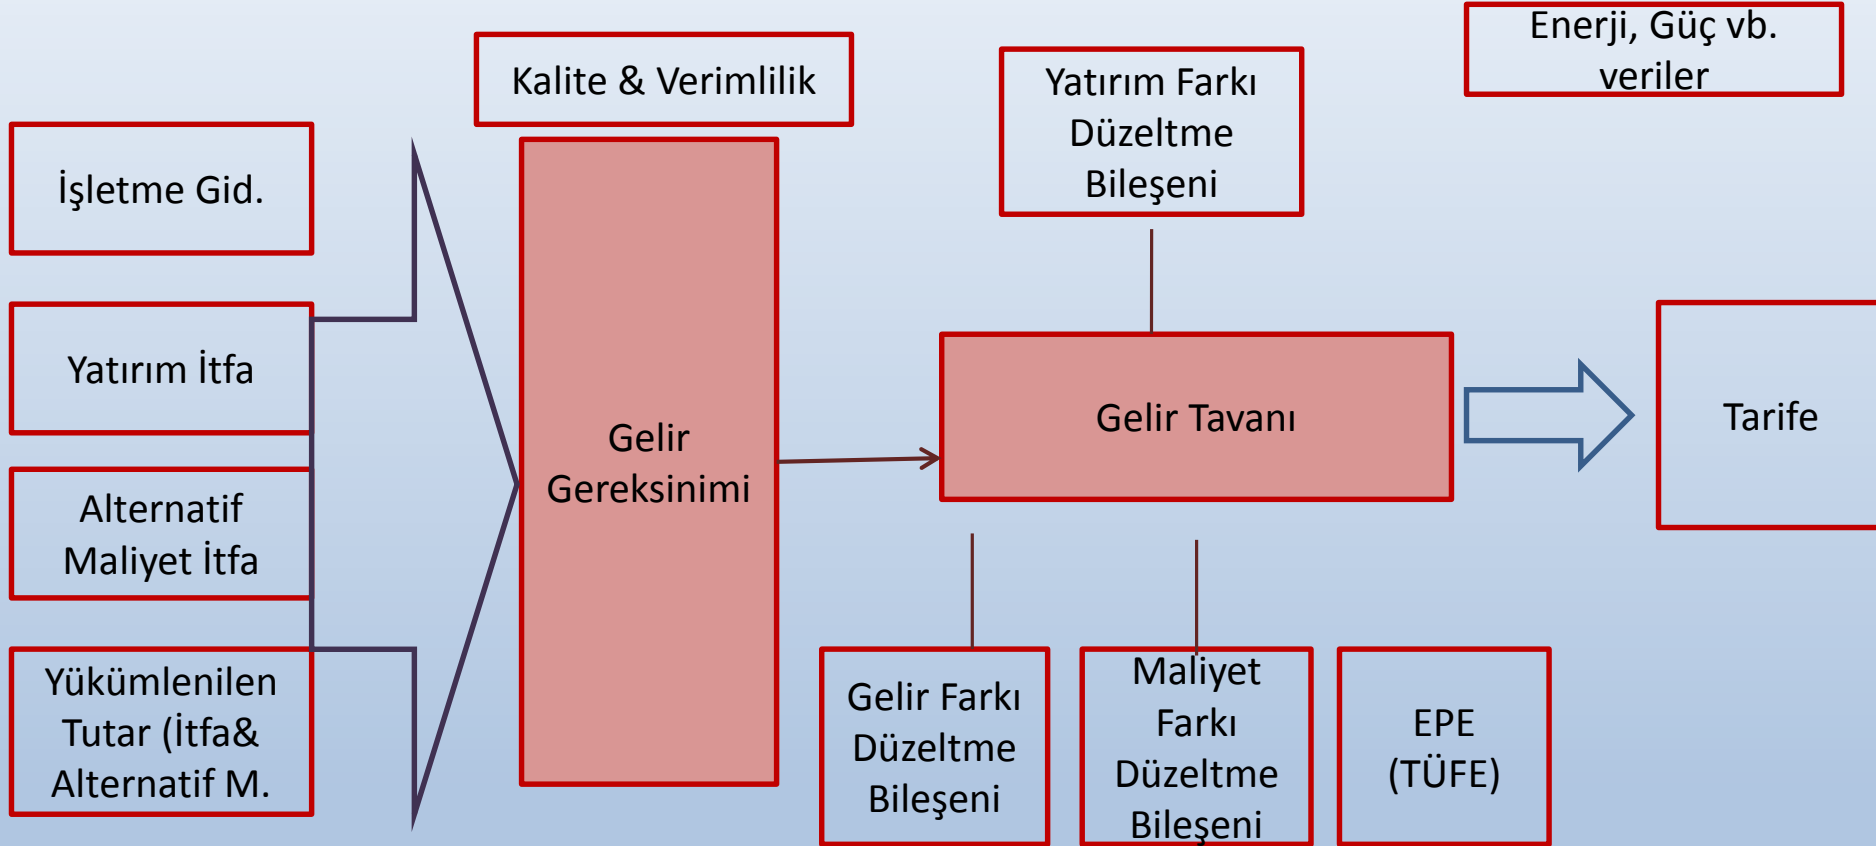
Kalite & Verimlilik

Yatırım Farkı Düzeltme Bileşeni

Enerji, Güç vb. veriler

İşletme Gid.

Yatırım İtfa

Alternatif Maliyet İtfa

Yükümlenilen Tutar (İtfa& Alternatif M.

Gelir Gereksinimi

Gelir Tavanı

Tarife

Gelir Farkı Düzeltme Bileşeni

Maliyet Farkı Düzeltme Bileşeni

EPE (TÜFE)